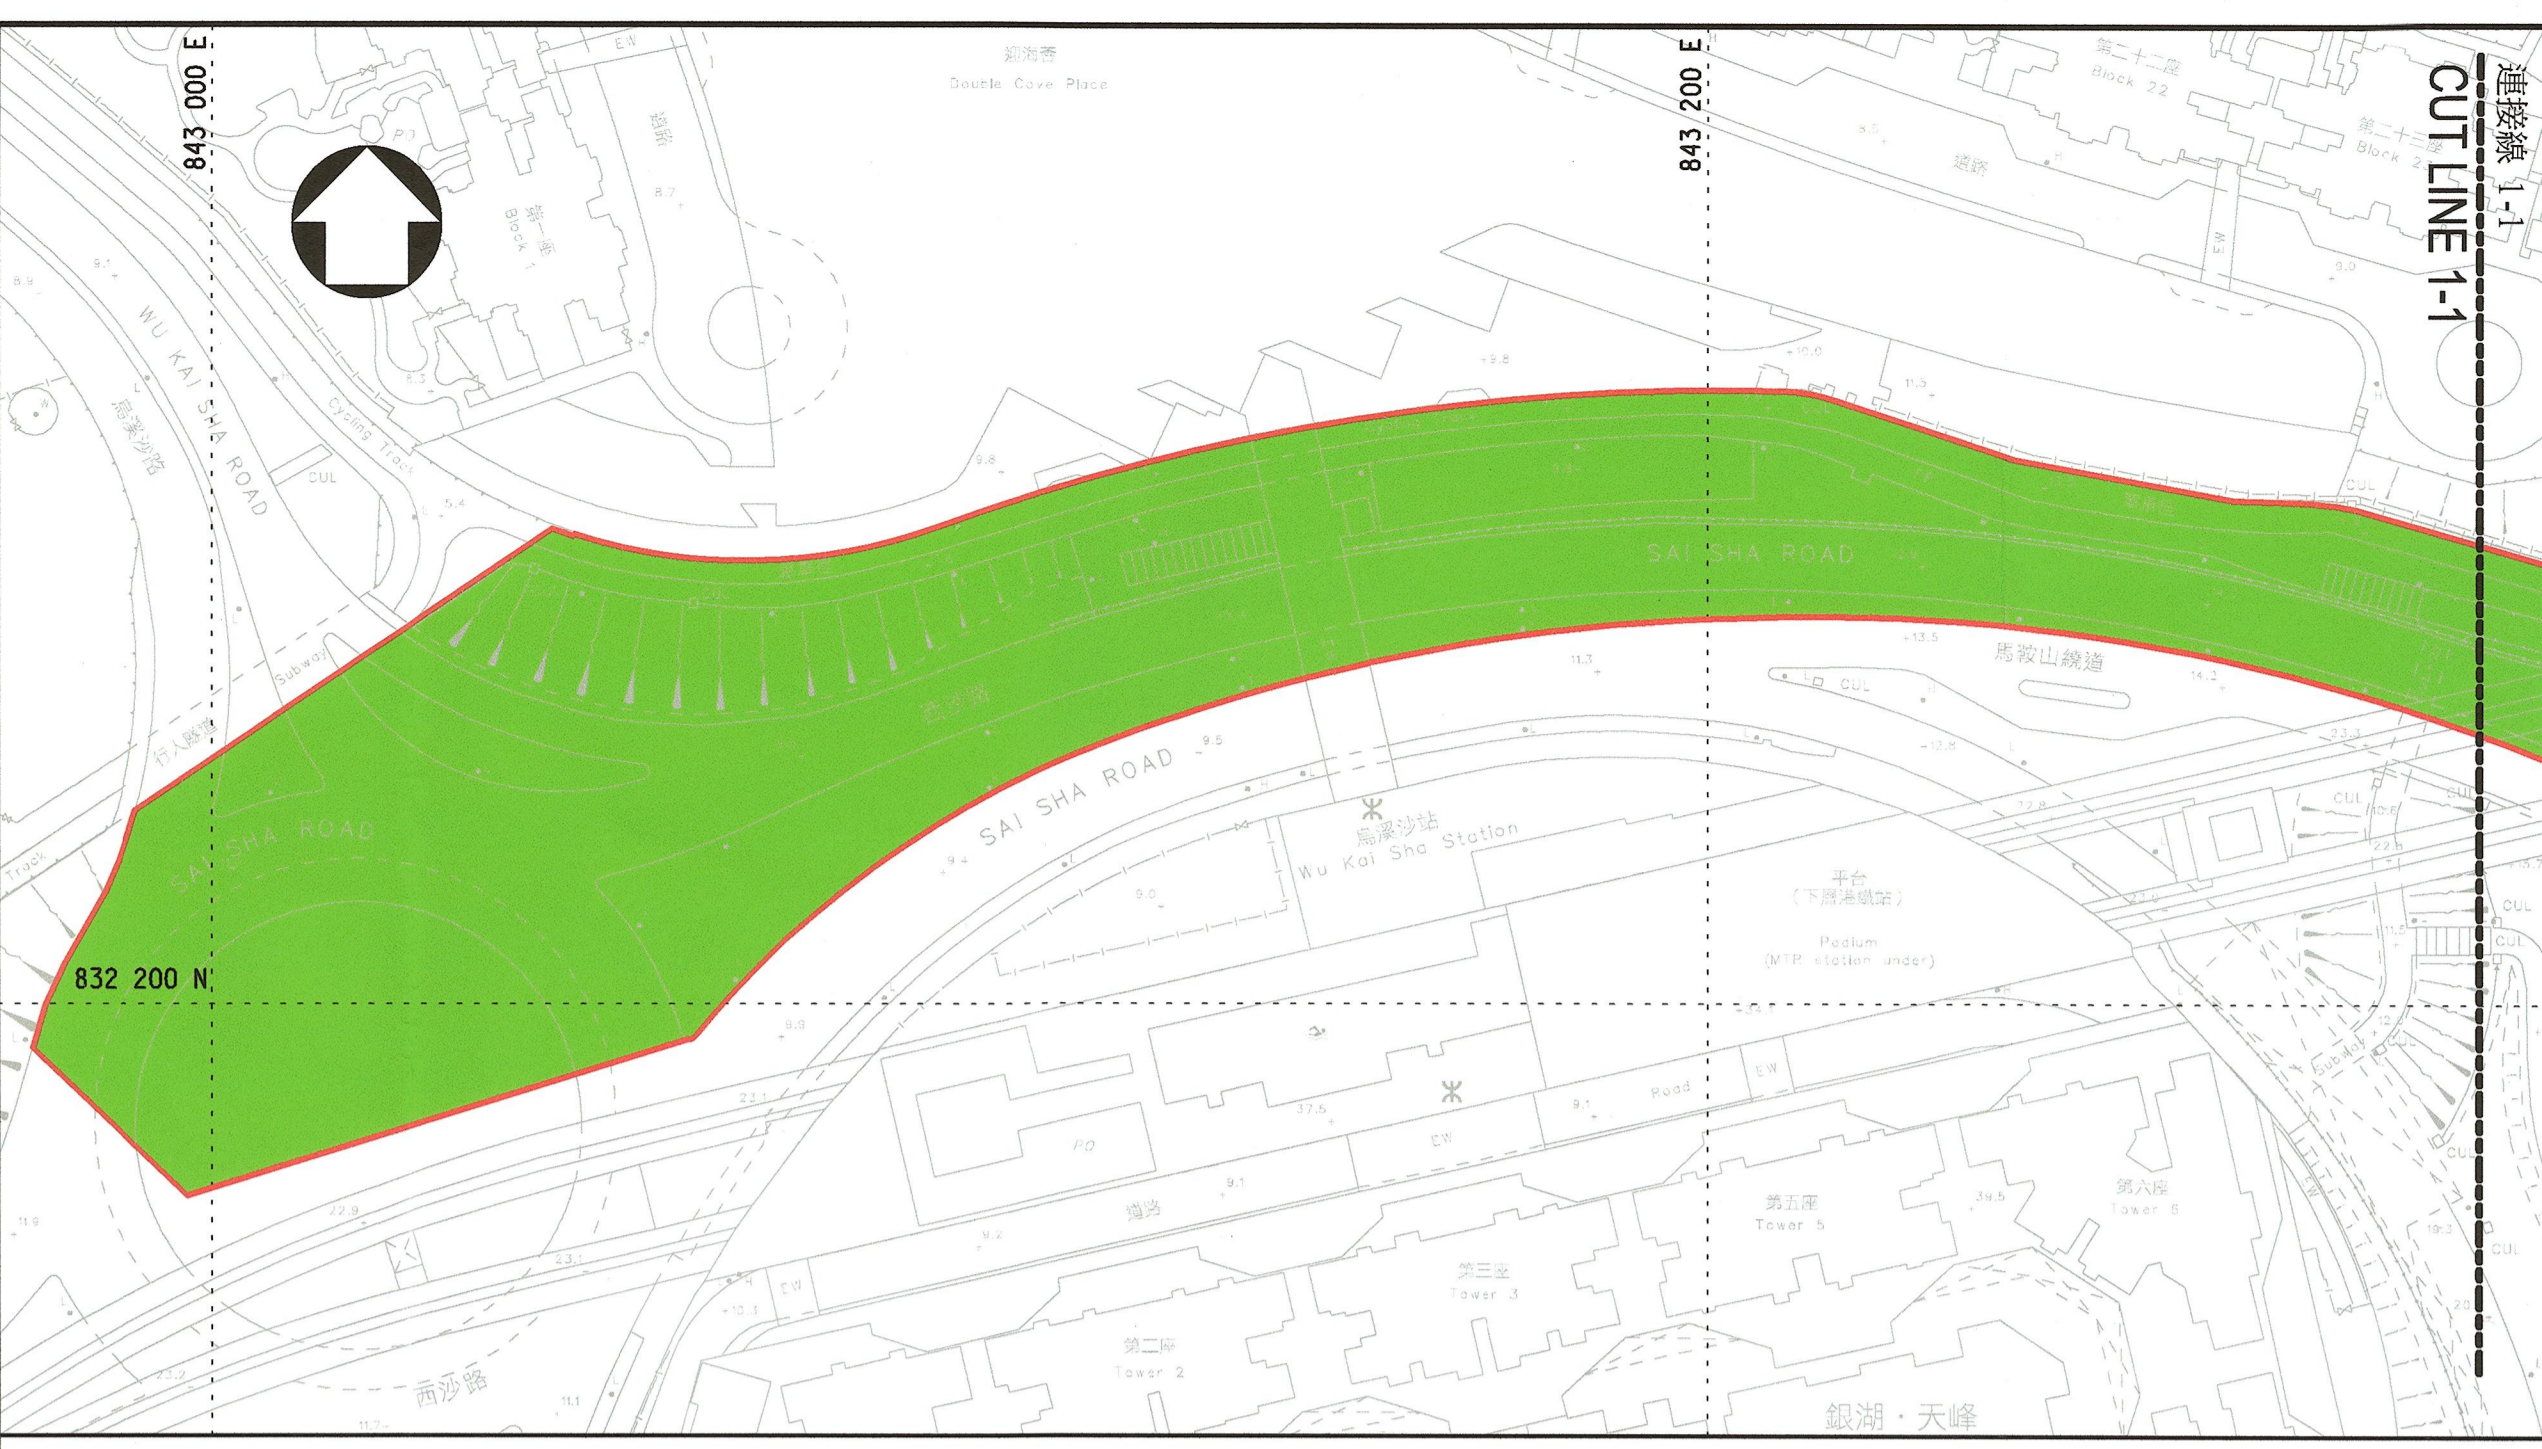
843 000 E

843 200 E

連接線 1-1
CUT LINE 1-1

迎海晉
Double Cove Place

道路

第一座
Block 1

第二十二座
Block 22

第二十三座
Block 23

道路

EW

PO

WU KAI SHA ROAD

烏溪沙路

Cycling Track

CUL

Subway

行人隧道

SAI SHA ROAD

西沙路

SAI SHA ROAD

SAI SHA ROAD

馬鞍山繞道

CUL

烏溪沙站
Wu Kai Sha Station

平台
(下層港鐵站)
Podium
(MTR station under)

832 200 N

PO

EW

Road

EW

道路

第五座
Tower 5

第六座
Tower 6

第三座
Tower 3

第二座
Tower 2

西沙路

銀湖 · 天峰

Subway

Track

CUL